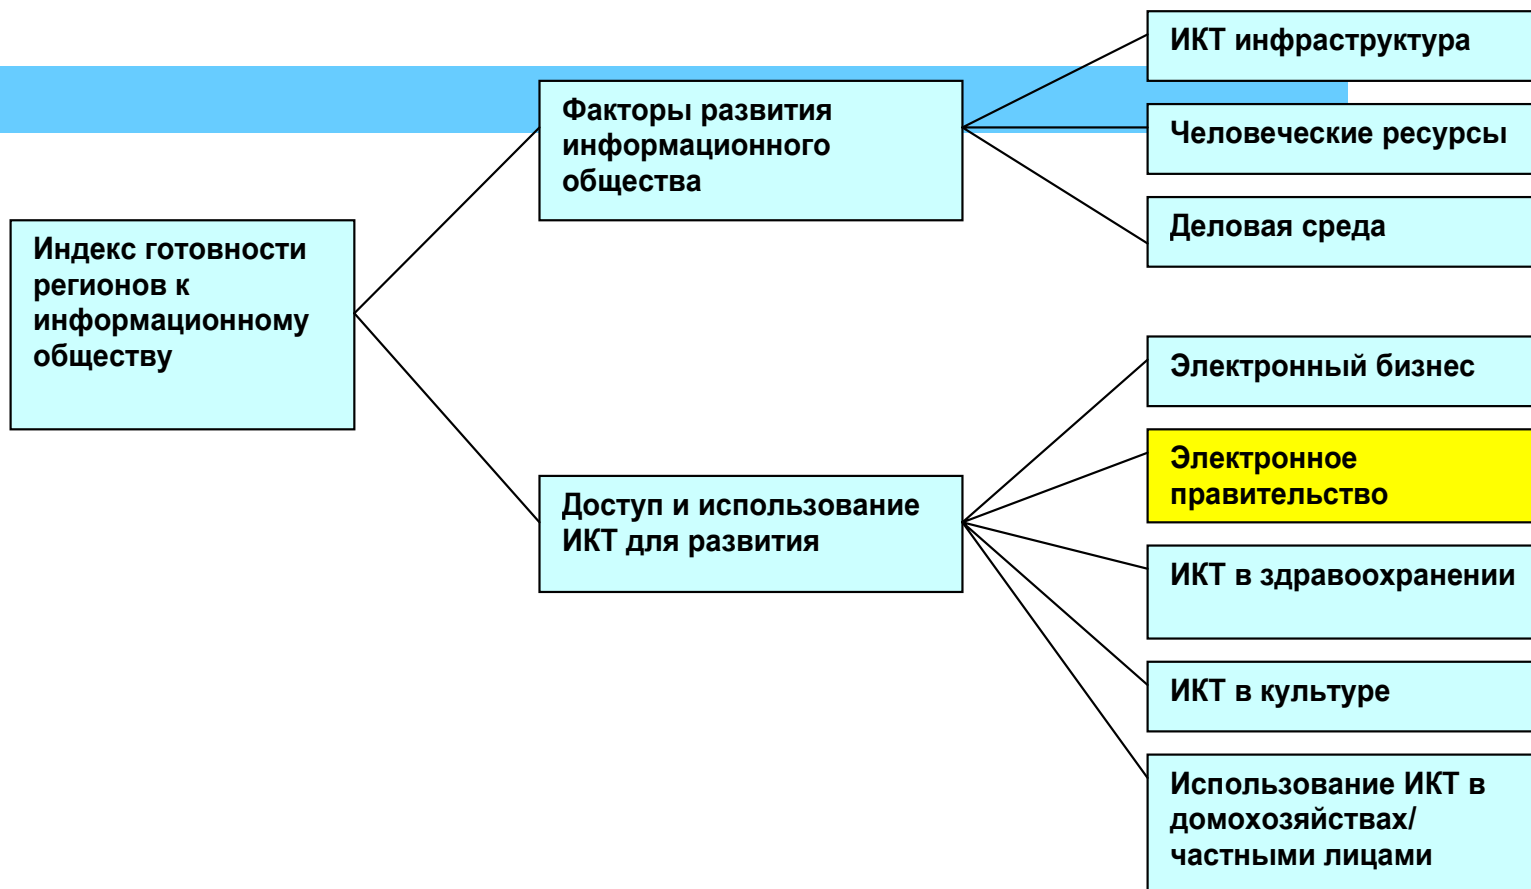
Индекс готовности регионов к информационному обществу

Факторы развития информационного общества

ИКТ инфраструктура

Человеческие ресурсы

Деловая среда

Доступ и использование ИКТ для развития

Электронный бизнес

Электронное правительство

ИКТ в здравоохранении

ИКТ в культуре

Использование ИКТ в домохозяйствах/ частными лицами